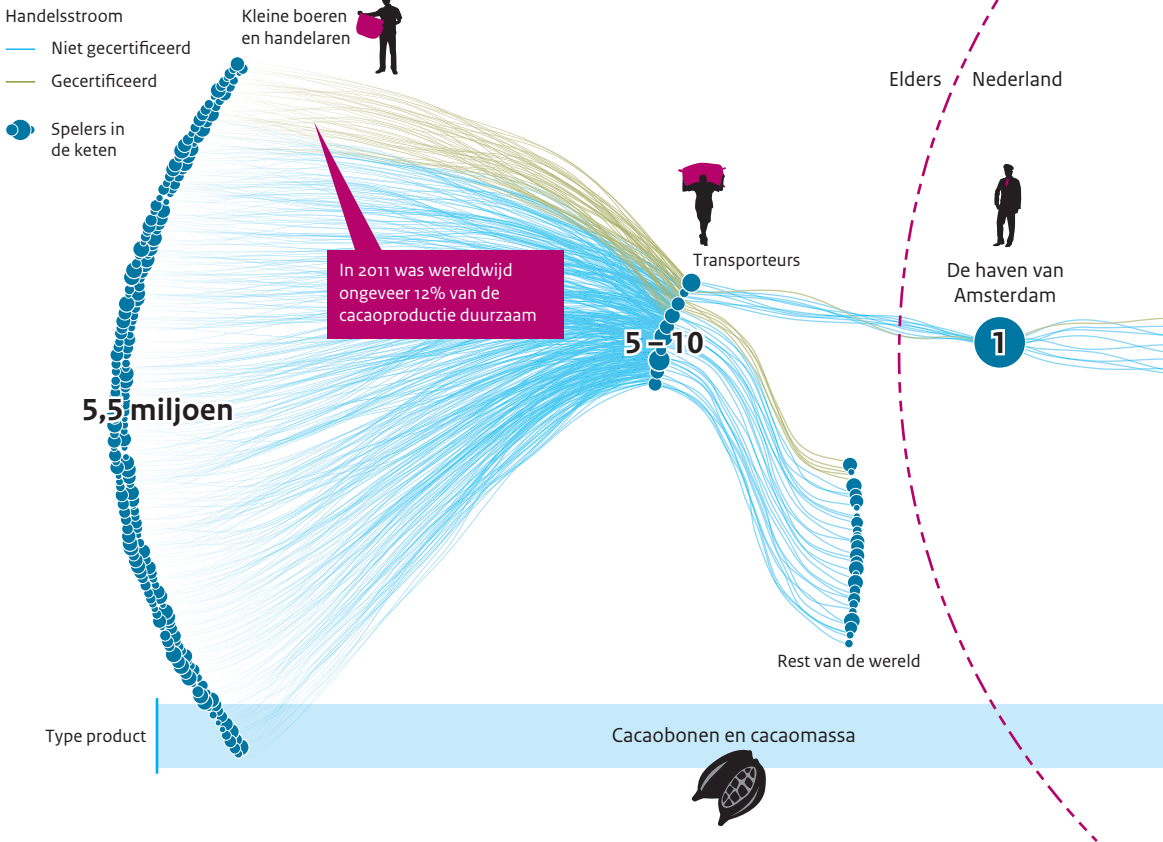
Handelsstroom

Niet gecertificeerd

Gecertificeerd

Spelers in de keten

Kleine boeren en handelaren

Elders

Nederland

In 2011 was wereldwijd ongeveer 12% van de cacaoproductie duurzaam

Transporteurs

De haven van Amsterdam

5 – 10

1

5,5 miljoen

Rest van de wereld

Type product

Cacaobonen en cacaomassa